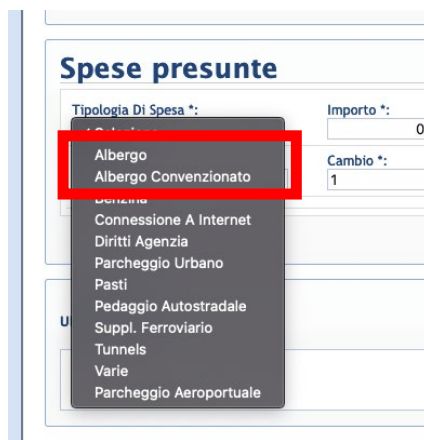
Spese presunte

Tipologia Di Spesa *:

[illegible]

Albergo
Albergo Convenzionato
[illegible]
Connessione A Internet
Diritti Agenzia
Parcheggio Urbano
Pasti
Pedaggio Autostradale
Suppl. Ferroviario
Tunnels
Varie
Parcheggio Aeroportuale

Importo *:
0

Cambio *:
1

U